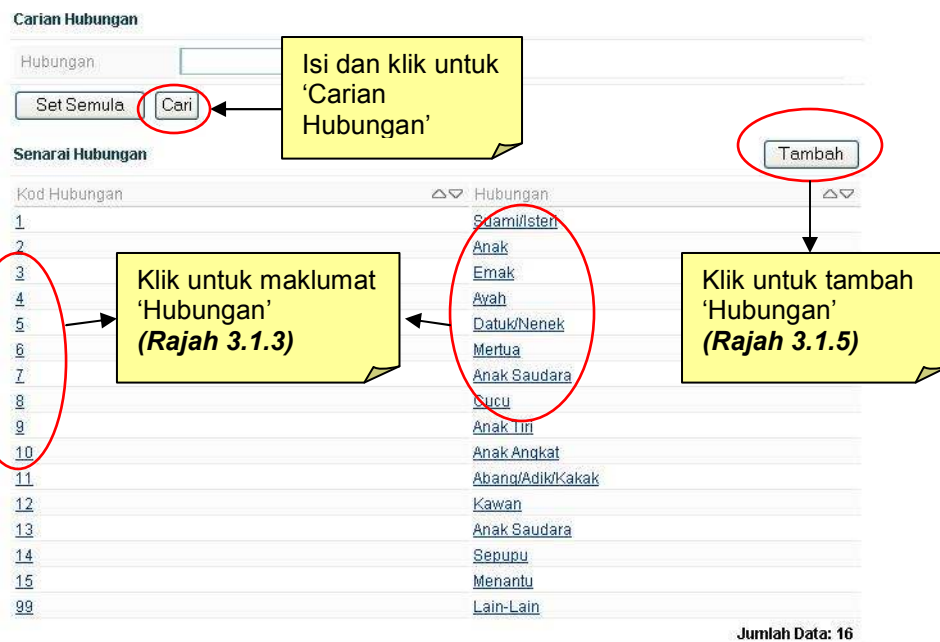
Carian Hubungan

Hubungan

Set Semula Cari

Isi dan klik untuk 'Carian Hubungan'

Senarai Hubungan

Tambah

| Kod Hubungan | Hubungan |
|---|---|
| 1 | Suami/Isteri |
| 2 | Anak |
| 3 | Emak |
| 4 | Ayah |
| 5 | Datuk/Nenek |
| 6 | Mertua |
| 7 | Anak Saudara |
| 8 | Cucu |
| 9 | Anak Tiri |
| 10 | Anak Angkat |
| 11 | Abang/Adik/Kakak |
| 12 | Kawan |
| 13 | Anak Saudara |
| 14 | Sepupu |
| 15 | Menantu |
| 99 | Lain-Lain |

Klik untuk maklumat 'Hubungan' *(Rajah 3.1.3)*

Klik untuk tambah 'Hubungan' *(Rajah 3.1.5)*

Jumlah Data: 16